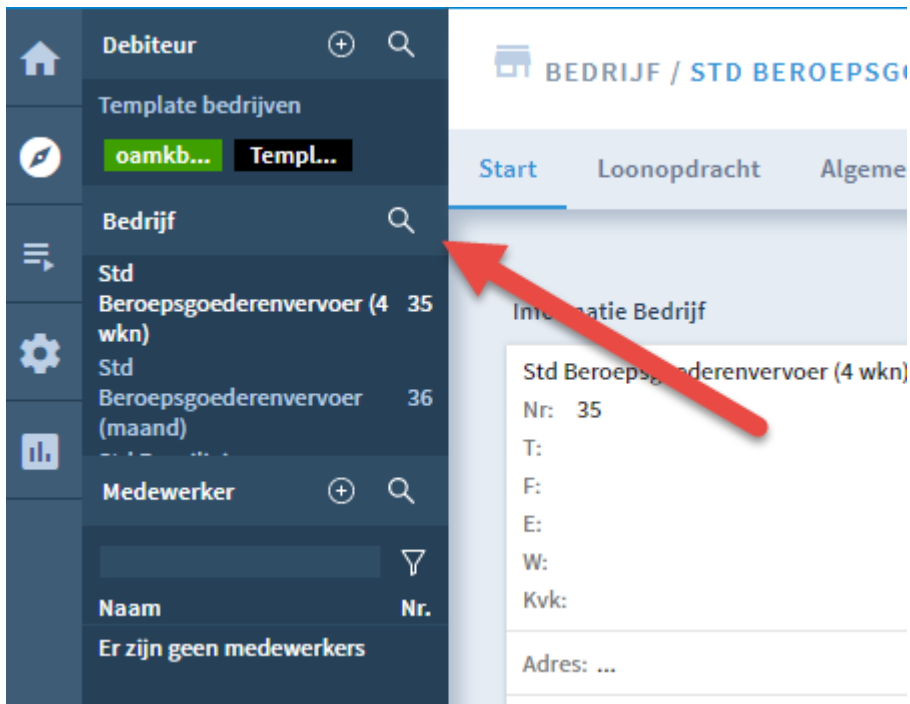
Debiteur

Template bedrijven

oamkb... Templ...

Bedrijf

Std Beroepsgoederenvervoer (4 wkn) 35

Std Beroepsgoederenvervoer (maand) 36

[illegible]

Medewerker

Naam Nr.

Er zijn geen medewerkers

BEDRIJF / STD BEROEPSG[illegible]

Start Loonopdracht Algeme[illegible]

In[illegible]atie Bedrijf

Std Beroepsg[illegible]ederenvervoer (4 wkn)

Nr: 35

T:

F:

E:

W:

Kvk:

Adres: ...